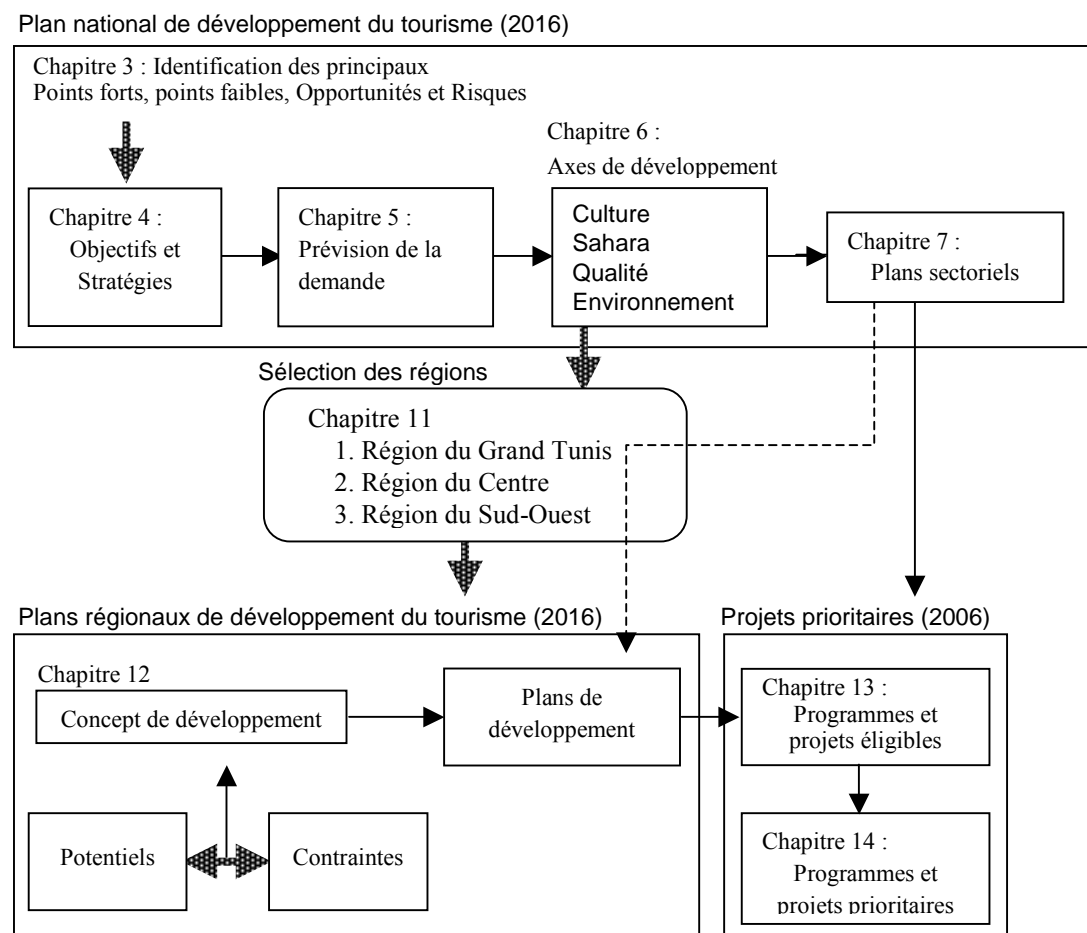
Plan national de développement du tourisme (2016)

Chapitre 3 : Identification des principaux Points forts, points faibles, Opportunités et Risques

Chapitre 4 : Objectifs et Stratégies

Chapitre 5 : Prévision de la demande

Chapitre 6 : Axes de développement

Culture
Sahara
Qualité
Environnement

Chapitre 7 : Plans sectoriels

Sélection des régions

Chapitre 11
1. Région du Grand Tunis
2. Région du Centre
3. Région du Sud-Ouest

Plans régionaux de développement du tourisme (2016)

Chapitre 12

Concept de développement

Plans de développement

Potentiels

Contraintes

Projets prioritaires (2006)

Chapitre 13 : Programmes et projets éligibles

Chapitre 14 : Programmes et projets prioritaires